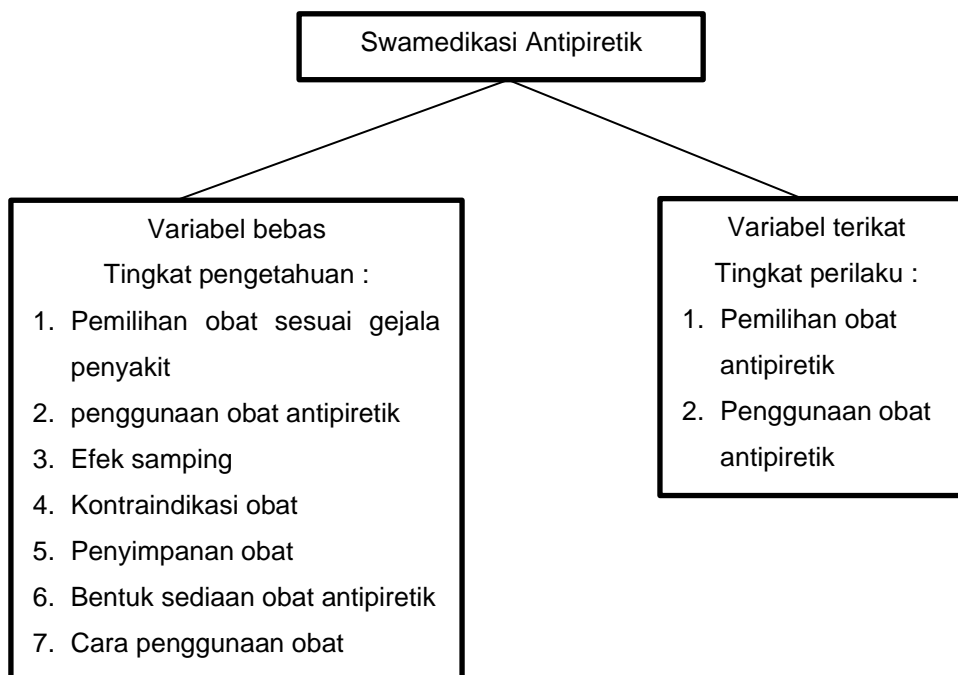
Swamedikasi Antipiretik

Variabel bebas
Tingkat pengetahuan :
1. Pemilihan obat sesuai gejala penyakit
2. penggunaan obat antipiretik
3. Efek samping
4. Kontraindikasi obat
5. Penyimpanan obat
6. Bentuk sediaan obat antipiretik
7. Cara penggunaan obat

Variabel terikat
Tingkat perilaku :
1. Pemilihan obat antipiretik
2. Penggunaan obat antipiretik